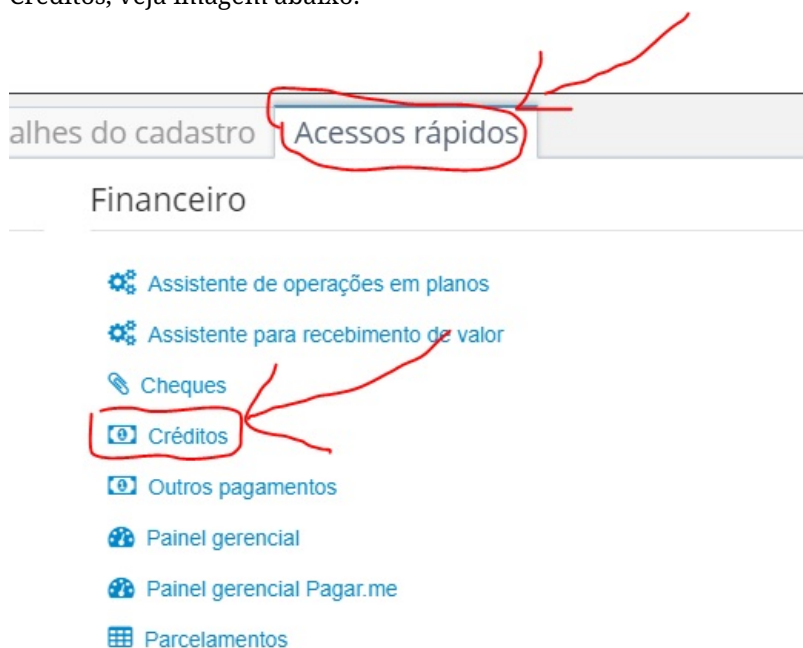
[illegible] veja imagem abaixo.

alhes do cadastro Acessos rápidos

Financeiro

Assistente de operações em planos

Assistente para recebimento de valor

Cheques

Créditos

Outros pagamentos

Painel gerencial

Painel gerencial Pagar.me

Parcelamentos